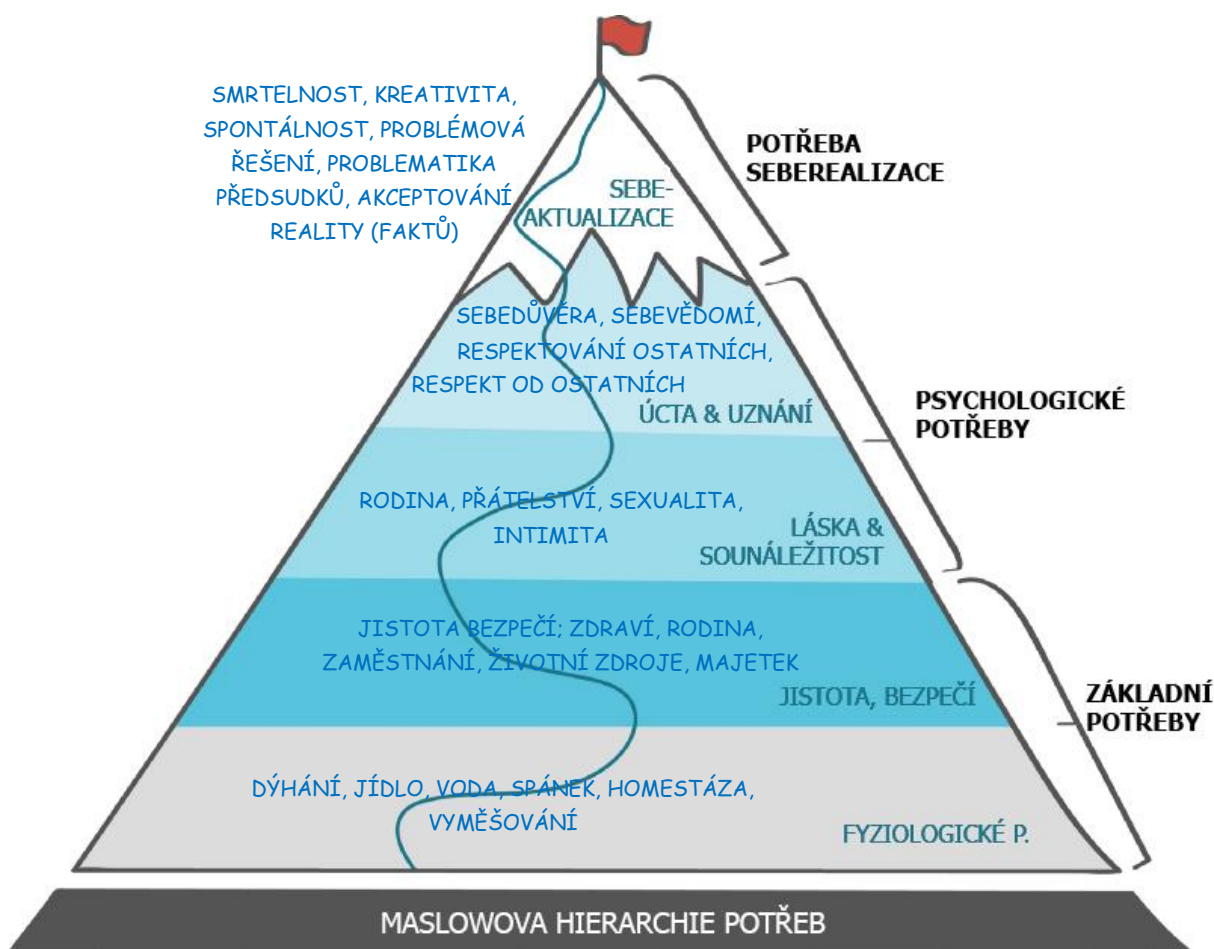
SMRTELNOST, KREATIVITA, SPONTÁLNOST, PROBLÉMOVÁ ŘEŠENÍ, PROBLEMATIKA PŘEDSUDKŮ, AKCEPTOVÁNÍ REALITY (FAKTŮ)

SEBE-AKTUALIZACE

POTŘEBA SEBEREALIZACE

SEBEDŮVĚRA, SEBEVĚDOMÍ, RESPEKTOVÁNÍ OSTATNÍCH, RESPEKT OD OSTATNÍCH

ÚCTA & UZNÁNÍ

PSYCHOLOGICKÉ POTŘEBY

RODINA, PŘÁTELSTVÍ, SEXUALITA, INTIMITA

LÁSKA & SOUNÁLEŽITOST

JISTOTA BEZPEČÍ; ZDRAVÍ, RODINA, ZAMĚSTNÁNÍ, ŽIVOTNÍ ZDROJE, MAJETEK

JISTOTA, BEZPEČÍ

ZÁKLADNÍ POTŘEBY

DÝHÁNÍ, JÍDLO, VODA, SPÁNEK, HOMESTÁZA, VYMĚŠOVÁNÍ

FYZIOLOGICKÉ P.

MASLOWOVA HIERARCHIE POTŘEB